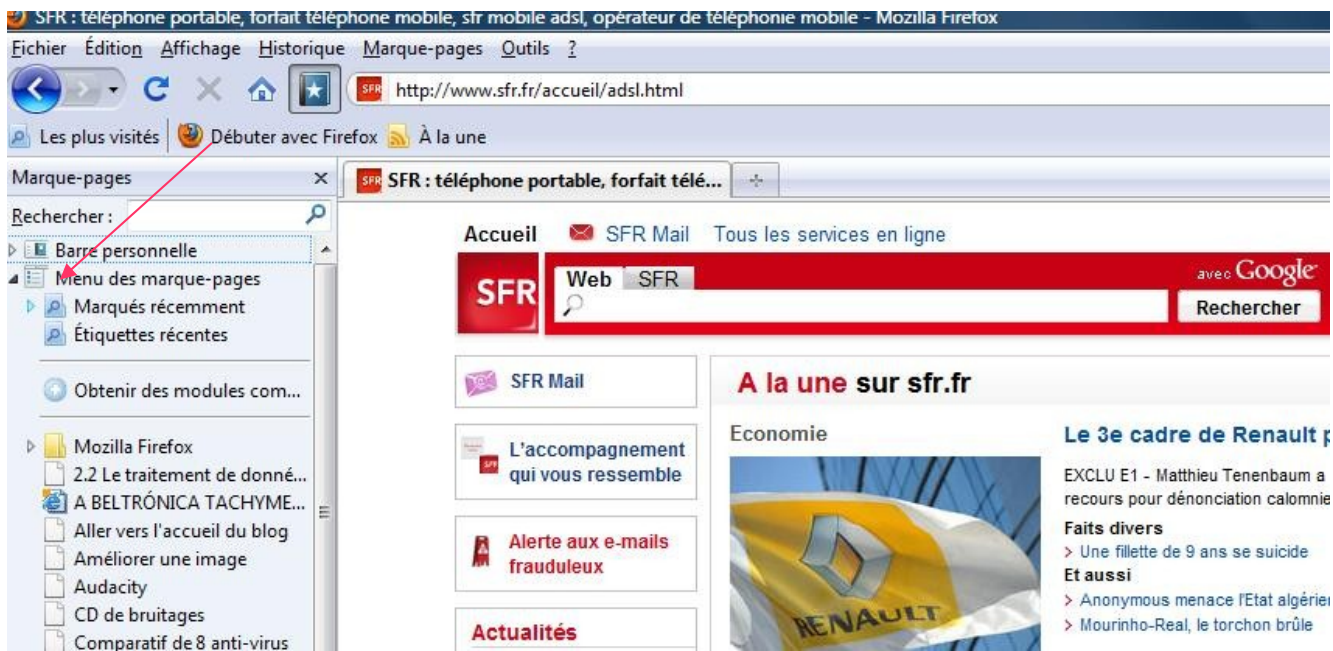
SFR : téléphone portable, forfait téléphone mobile, sfr mobile adsl, opérateur de téléphonie mobile - Mozilla Firefox

Fichier Édition Affichage Historique Marque-pages Outils ?

SFR http://www.sfr.fr/accueil/adsl.html

Les plus visités Débuter avec Firefox À la une

Marque-pages ×

Rechercher :

Barre personnelle
Menu des marque-pages
Marqués récemment
Étiquettes récentes

Obtenir des modules com...

Mozilla Firefox
2.2 Le traitement de donné...
A BELTRÓNICA TACHYME...
Aller vers l'accueil du blog
Améliorer une image
Audacity
CD de bruitages
Comparatif de 8 anti-virus

SFR SFR : téléphone portable, forfait télé...

Accueil SFR Mail Tous les services en ligne

SFR Web SFR avec Google Rechercher

SFR Mail

L'accompagnement qui vous ressemble

Alerte aux e-mails frauduleux

Actualités

A la une sur sfr.fr

Economie

RENAULT

Le 3e cadre de Renault p

EXCLU E1 - Matthieu Tenenbaum a recours pour dénonciation calomnie

Faits divers
> Une fillette de 9 ans se suicide
Et aussi
> Anonymous menace l'Etat algérie
> Mourinho-Real, le torchon brûle